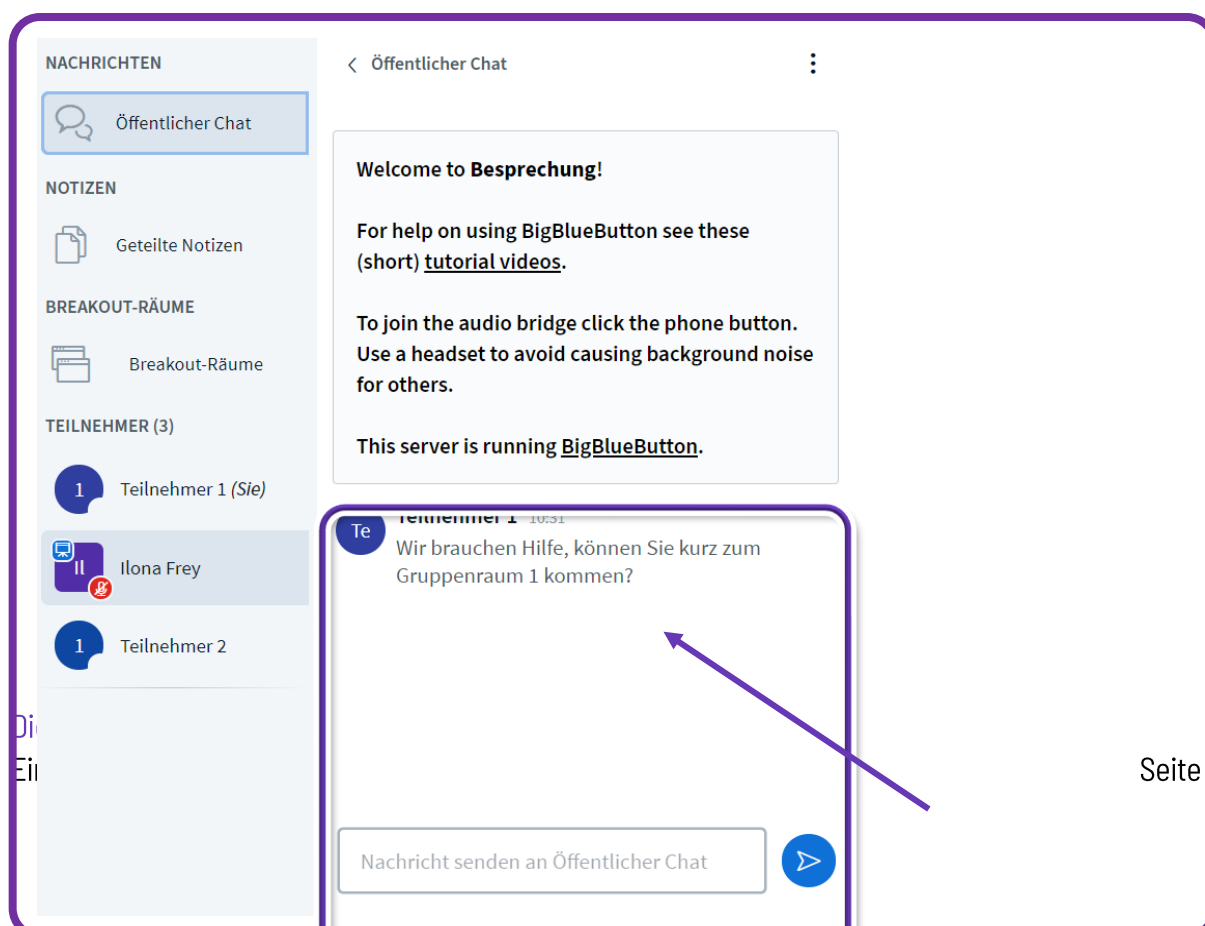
NACHRICHTEN

Öffentlicher Chat

NOTIZEN

Geteilte Notizen

BREAKOUT-RÄUME

Breakout-Räume

TEILNEHMER (3)

1 Teilnehmer 1 *(Sie)*

Il Ilona Frey

1 Teilnehmer 2

Öffentlicher Chat

Welcome to **Besprechung**!

For help on using BigBlueButton see these (short) tutorial videos.

To join the audio bridge click the phone button. Use a headset to avoid causing background noise for others.

This server is running BigBlueButton.

Te Teilnehmer 1 10:31
Wir brauchen Hilfe, können Sie kurz zum Gruppenraum 1 kommen?

Di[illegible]
Ei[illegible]

Seite

Nachricht senden an Öffentlicher Chat